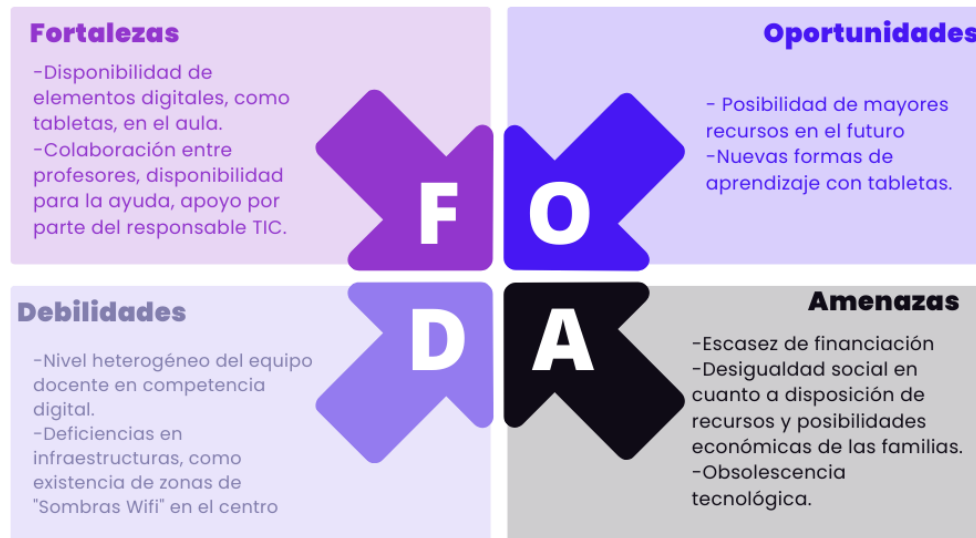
Fortalezas

-Disponibilidad de elementos digitales, como tabletas, en el aula.
-Colaboración entre profesores, disponibilidad para la ayuda, apoyo por parte del responsable TIC.

Oportunidades

- Posibilidad de mayores recursos en el futuro
-Nuevas formas de aprendizaje con tabletas.

F O D A

Debilidades

-Nivel heterogéneo del equipo docente en competencia digital.
-Deficiencias en infraestructuras, como existencia de zonas de "Sombras Wifi" en el centro

Amenazas

-Escasez de financiación
-Desigualdad social en cuanto a disposición de recursos y posibilidades económicas de las familias.
-Obsolescencia tecnológica.